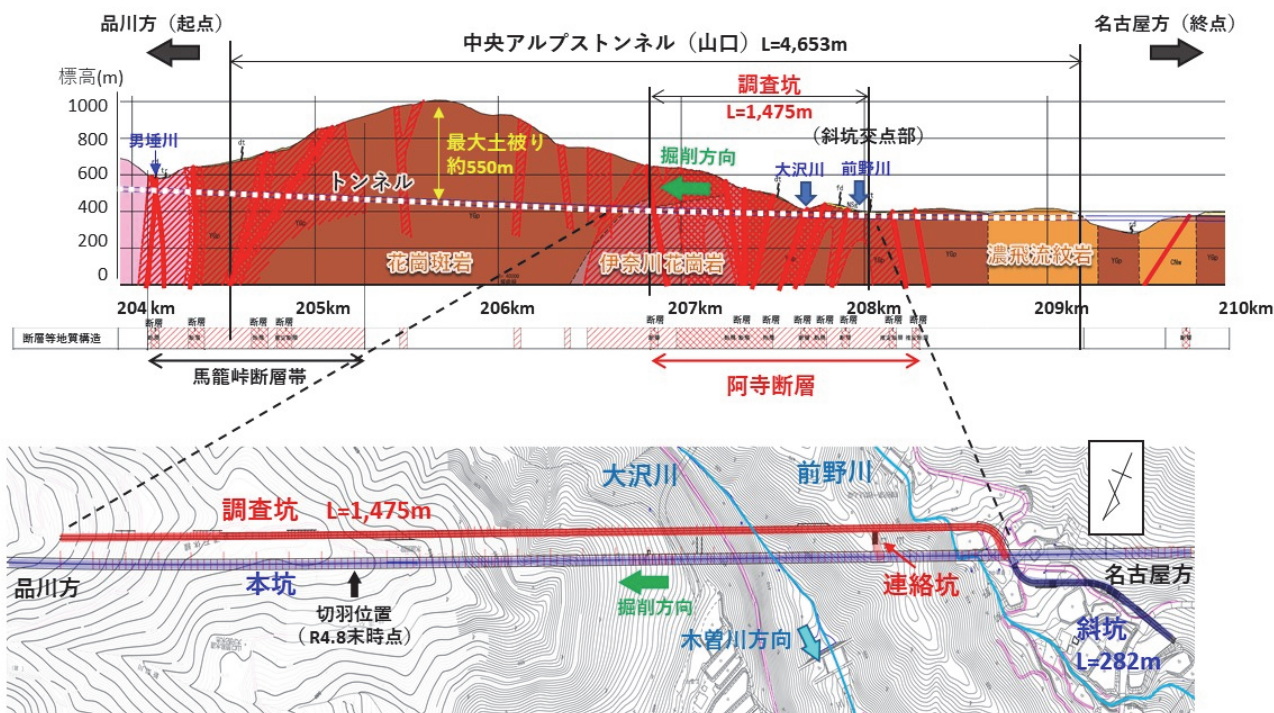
品川方（起点）

名古屋方（終点）

中央アルプストンネル（山口）L=4,653m

標高(m)

1000
800
600
400
200
0

調査坑
L=1,475m

（斜坑交点部）

男埵川

最大土被り
約550m

掘削方向

大沢川

前野川

トンネル

花崗斑岩

伊奈川花崗岩

濃飛流紋岩

204 km
205km
206km
207km
208km
209km
210km

断層等地質構造

馬籠峠断層帯

阿寺断層

大沢川

前野川

調査坑　L=1,475m

品川方

本坑

切羽位置
（R4.8末時点）

掘削方向

連絡坑

名古屋方

木曽川方向

斜坑
L=282m